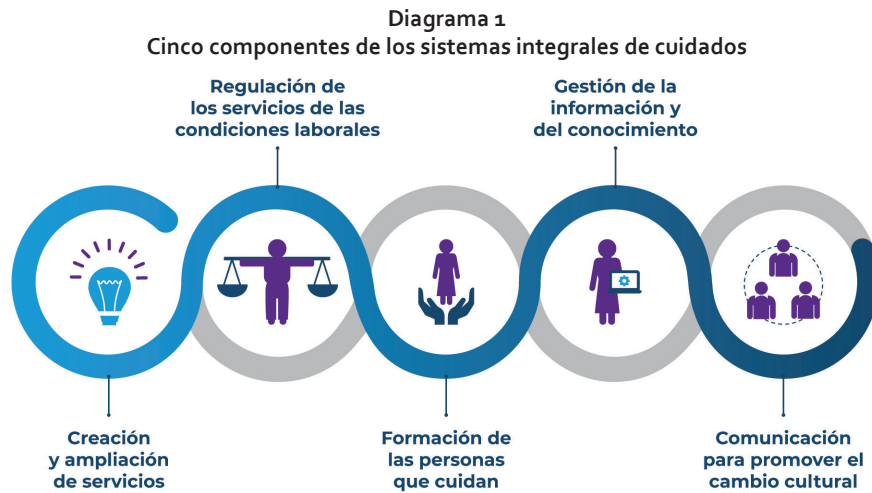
Diagrama 1
Cinco componentes de los sistemas integrales de cuidados

Regulación de los servicios de las condiciones laborales

Gestión de la información y del conocimiento

Creación y ampliación de servicios

Formación de las personas que cuidan

Comunicación para promover el cambio cultural